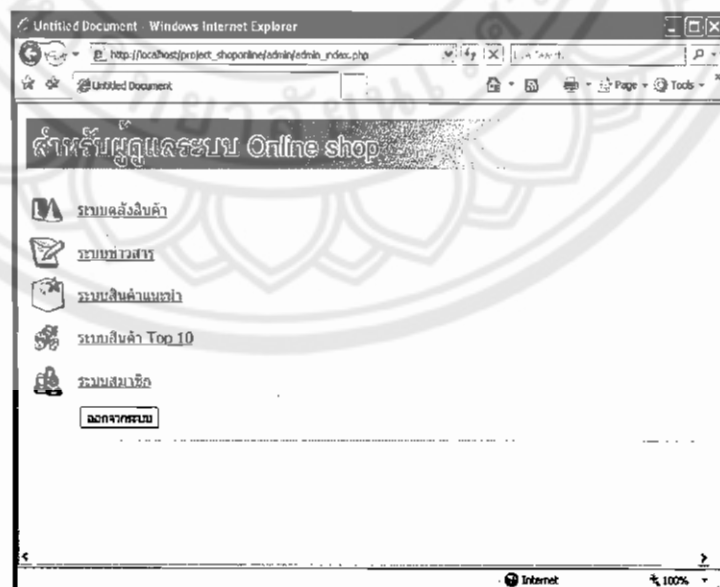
Untitled Document - Windows Internet Explorer

http://localhost/project_shoponline/admin/admin_index.php

Live Search

Untitled Document

Page Tools

สำหรับผู้ดูแลระบบ Online shop

ระบบคลังสินค้า

ระบบข่าวสาร

ระบบสินค้าแนะนำ

ระบบสินค้า Top 10

ระบบสมาชิก

ออกจากระบบ

Internet 100%